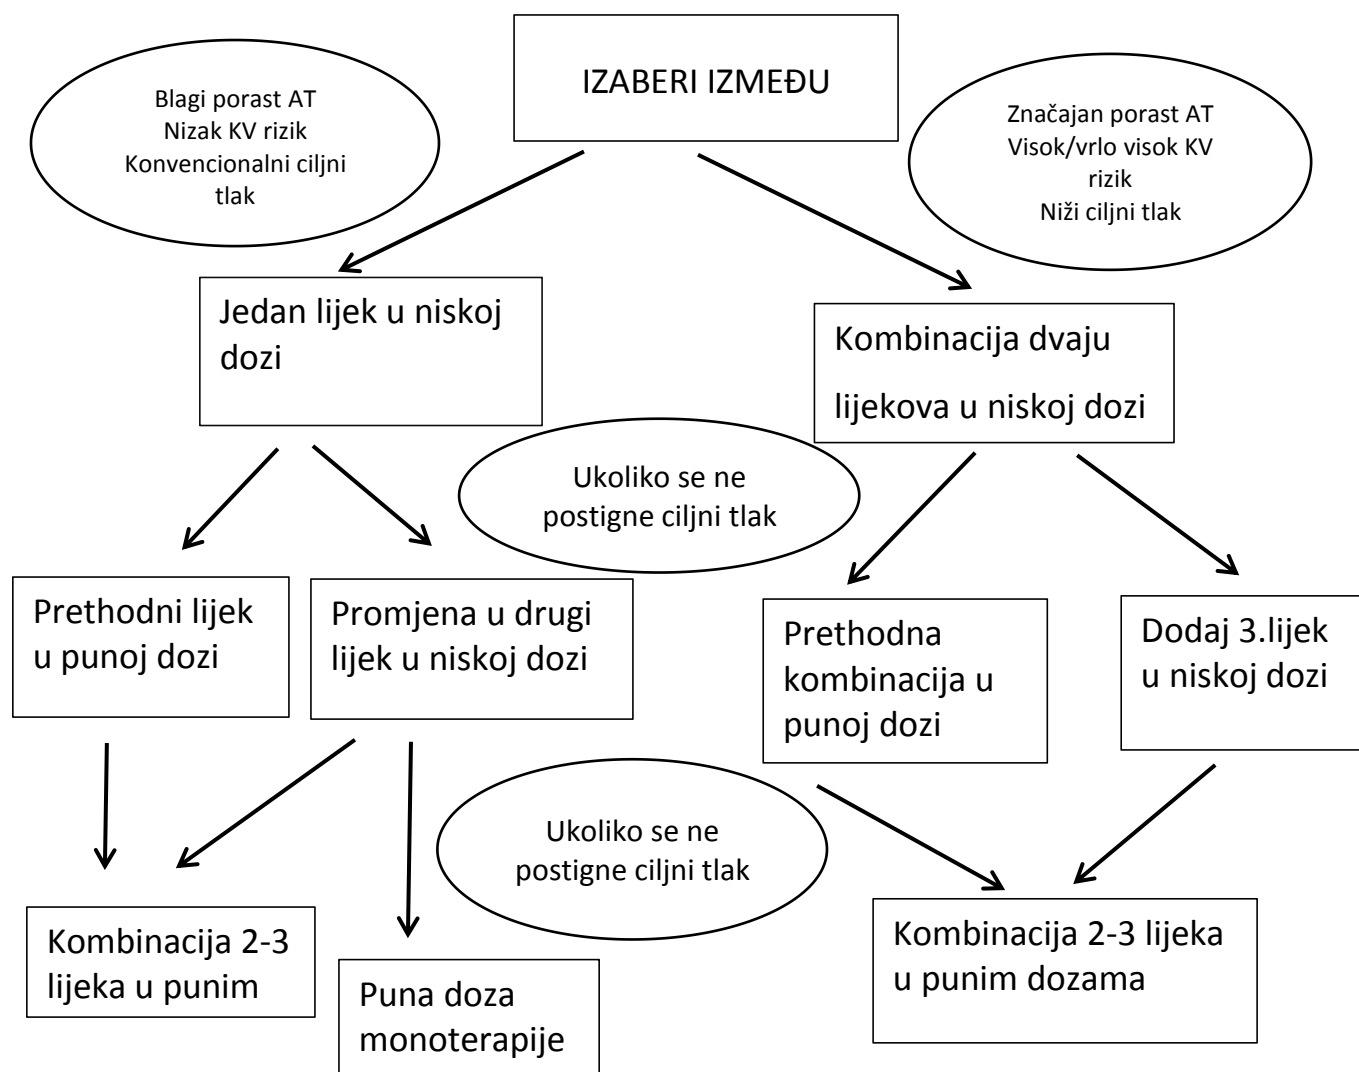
IZABERI IZMEĐU

Blagi porast AT
Nizak KV rizik
Konvencionalni ciljni tlak

Značajan porast AT
Visok/vrlo visok KV rizik
Niži ciljni tlak

Jedan lijek u niskoj dozi

Kombinacija dvaju lijekova u niskoj dozi

Ukoliko se ne postigne ciljni tlak

Prethodni lijek u punoj dozi

Promjena u drugi lijek u niskoj dozi

Prethodna kombinacija u punoj dozi

Dodaj 3.lijek u niskoj dozi

Ukoliko se ne postigne ciljni tlak

Kombinacija 2-3 lijeka u punim

Puna doza monoterapije

Kombinacija 2-3 lijeka u punim dozama